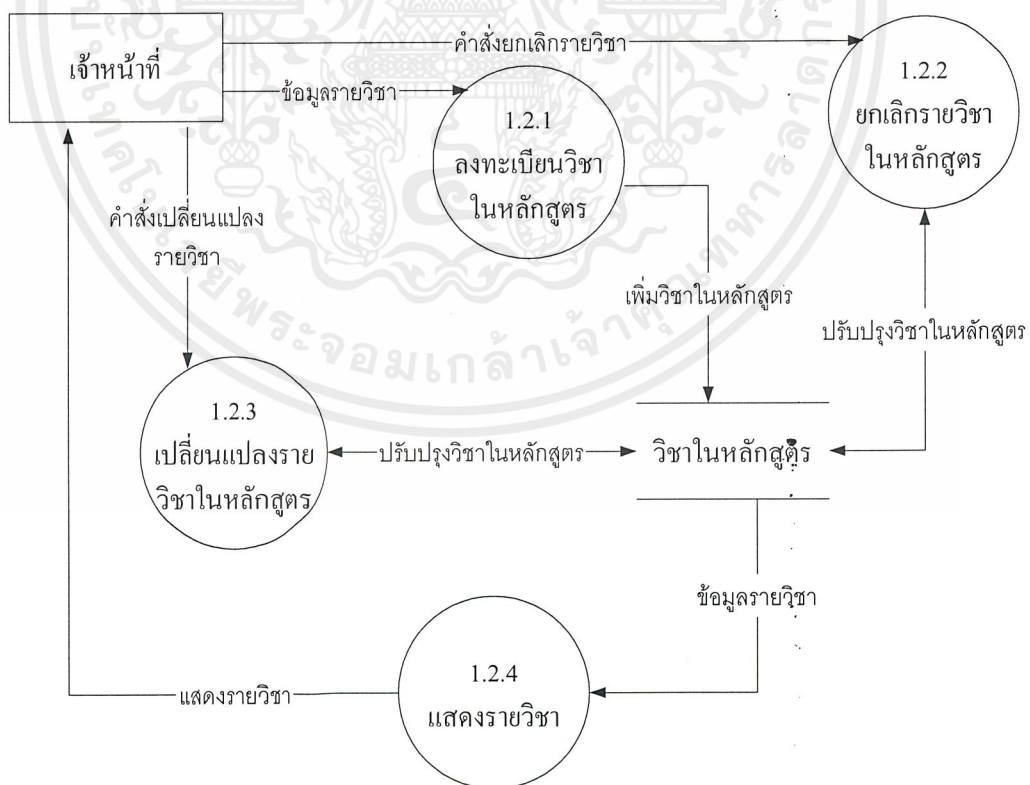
เจ้าหน้าที่

คำสั่งยกเลิกรายวิชา

ข้อมูลรายวิชา

1.2.1
ลงทะเบียนวิชา
ในหลักสูตร

1.2.2
ยกเลิกรายวิชา
ในหลักสูตร

คำสั่งเปลี่ยนแปลงรายวิชา

เพิ่มวิชาในหลักสูตร

ปรับปรุงวิชาในหลักสูตร

1.2.3
เปลี่ยนแปลงรายวิชาในหลักสูตร

ปรับปรุงวิชาในหลักสูตร

วิชาในหลักสูตร

ข้อมูลรายวิชา

1.2.4
แสดงรายวิชา

แสดงรายวิชา

จอมเกล้าเจ้าคุณทหาร